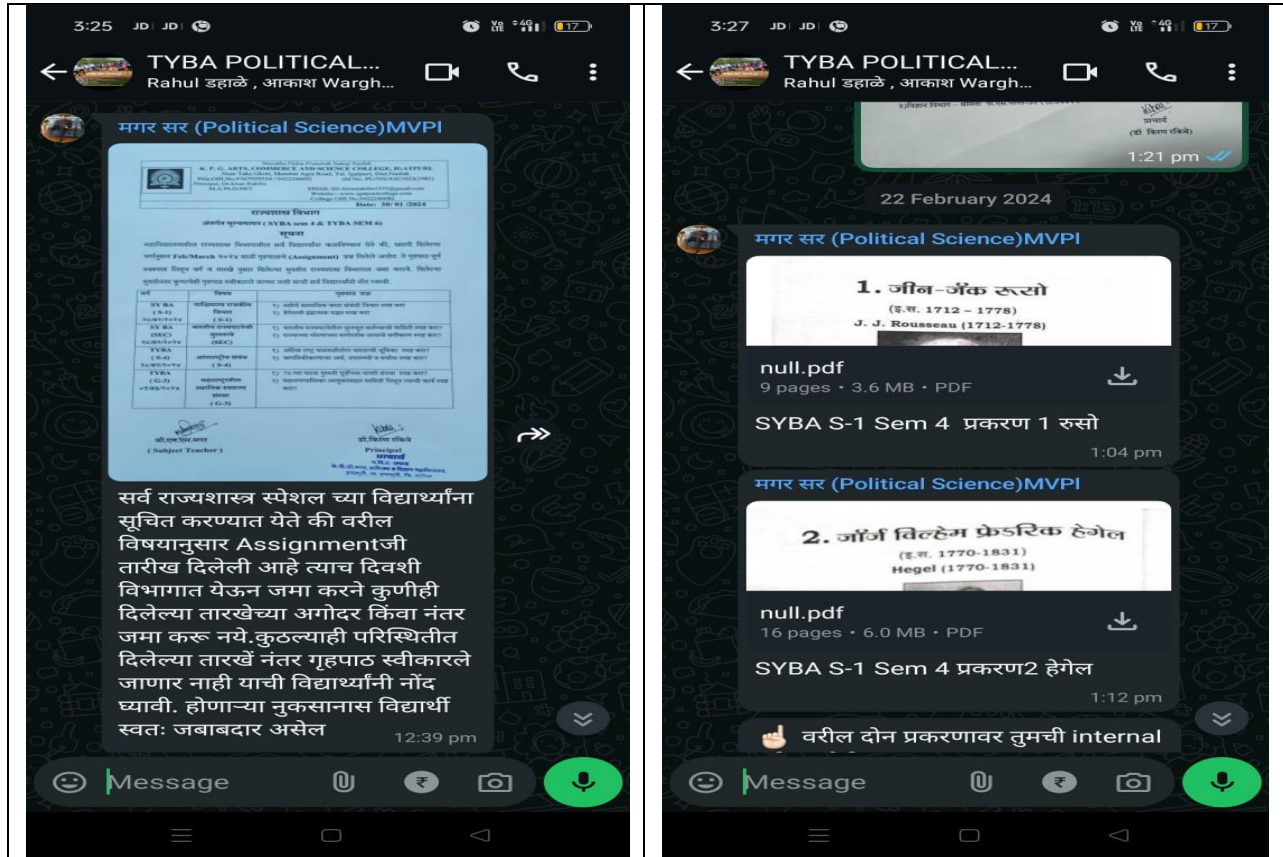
3:25 JD JD

TYBA POLITICAL...
Rahul डहाळे , आकाश Wargh...

मगर सर (Political Science)MVPI

K. P. G. ARTS, COMMERCE AND SCIENCE COLLEGE, IGATPURI

राज्यशास्त्र विभाग
अंतर्गत मूल्यमापन ( SYBA sem 4 & TYBA SEM 6)
सूचना

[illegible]

| वर्ग | विषय | गृहपाठ प्रश्न |
|---|---|---|
| SY BA (S-1) | पाश्चिमात्य राजकीय विचार (S-1) | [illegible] |
| SY BA (SEC) | भारतीय राज्यघटनेतील मूलभूत (SEC) | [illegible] |
| TYBA (S-4) | आंतरराष्ट्रीय संबंध (S-4) | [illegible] |
| TYBA (G-3) | महाराष्ट्रातील स्थानिक स्वराज्य संस्था (G-3) | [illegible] |

प्रा.एस.पि.मगर
( Subject Teacher )

प्रा.किरण रकिबे
Principal
प्राचार्य

सर्व राज्यशास्त्र स्पेशल च्या विद्यार्थ्यांना सूचित करण्यात येते की वरील विषयानुसार Assignmentजी तारीख दिलेली आहे त्याच दिवशी विभागात येऊन जमा करने कुणीही दिलेल्या तारखेच्या अगोदर किंवा नंतर जमा करू नये.कुठल्याही परिस्थितीत दिलेल्या तारखें नंतर गृहपाठ स्वीकारले जाणार नाही याची विद्यार्थ्यांनी नोंद घ्यावी. होणाऱ्या नुकसानास विद्यार्थी स्वतः जबाबदार असेल
12:39 pm

Message

3:27 JD JD

TYBA POLITICAL...
Rahul डहाळे , आकाश Wargh...

प्राचार्य
(डॉ किरण रकिबे)
1:21 pm

22 February 2024

मगर सर (Political Science)MVPI

1. जीन-जॅक रुसो
(इ.स. 1712 – 1778)
J. J. Rousseau (1712-1778)

null.pdf
9 pages • 3.6 MB • PDF

SYBA S-1 Sem 4 प्रकरण 1 रुसो
1:04 pm

मगर सर (Political Science)MVPI

2. जॉर्ज विल्हेम फ्रेडरिक हेगेल
(इ.स. 1770-1831)
Hegel (1770-1831)

null.pdf
16 pages • 6.0 MB • PDF

SYBA S-1 Sem 4 प्रकरण2 हेगेल
1:12 pm

☝ वरील दोन प्रकरणावर तुमची internal

Message